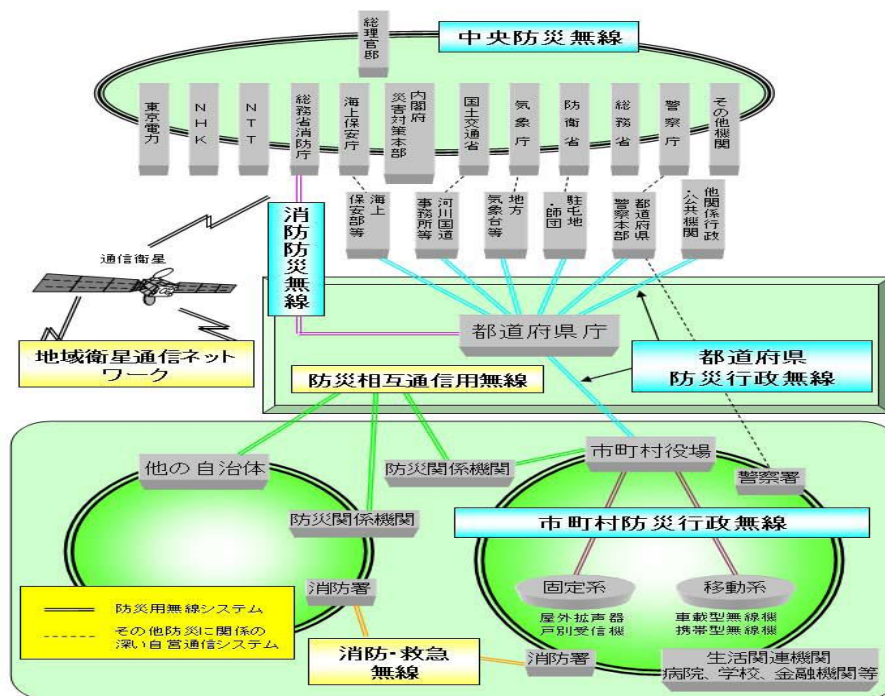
総理官邸

中央防災無線

東京電力

NHK

NTT

総務省消防庁

海上保安庁

内閣府災害対策本部

国土交通省

気象庁

防衛省

総務省

警察庁

その他機関

海上保安部等

河川国道事務所等

地方気象台等

駐屯地、師団

都道府県警察本部

他関係行政、公共機関

通信衛星

消防防災無線

地域衛星通信ネットワーク

都道府県庁

都道府県防災行政無線

防災相互通信用無線

他の自治体

防災関係機関

市町村役場

警察署

防災関係機関

市町村防災行政無線

消防署

固定系

移動系

屋外拡声器
戸別受信機

車載型無線機
携帯型無線機

防災用無線システム

その他防災に関係の深い自営通信システム

消防・救急無線

消防署

生活関連機関
病院、学校、金融機関等